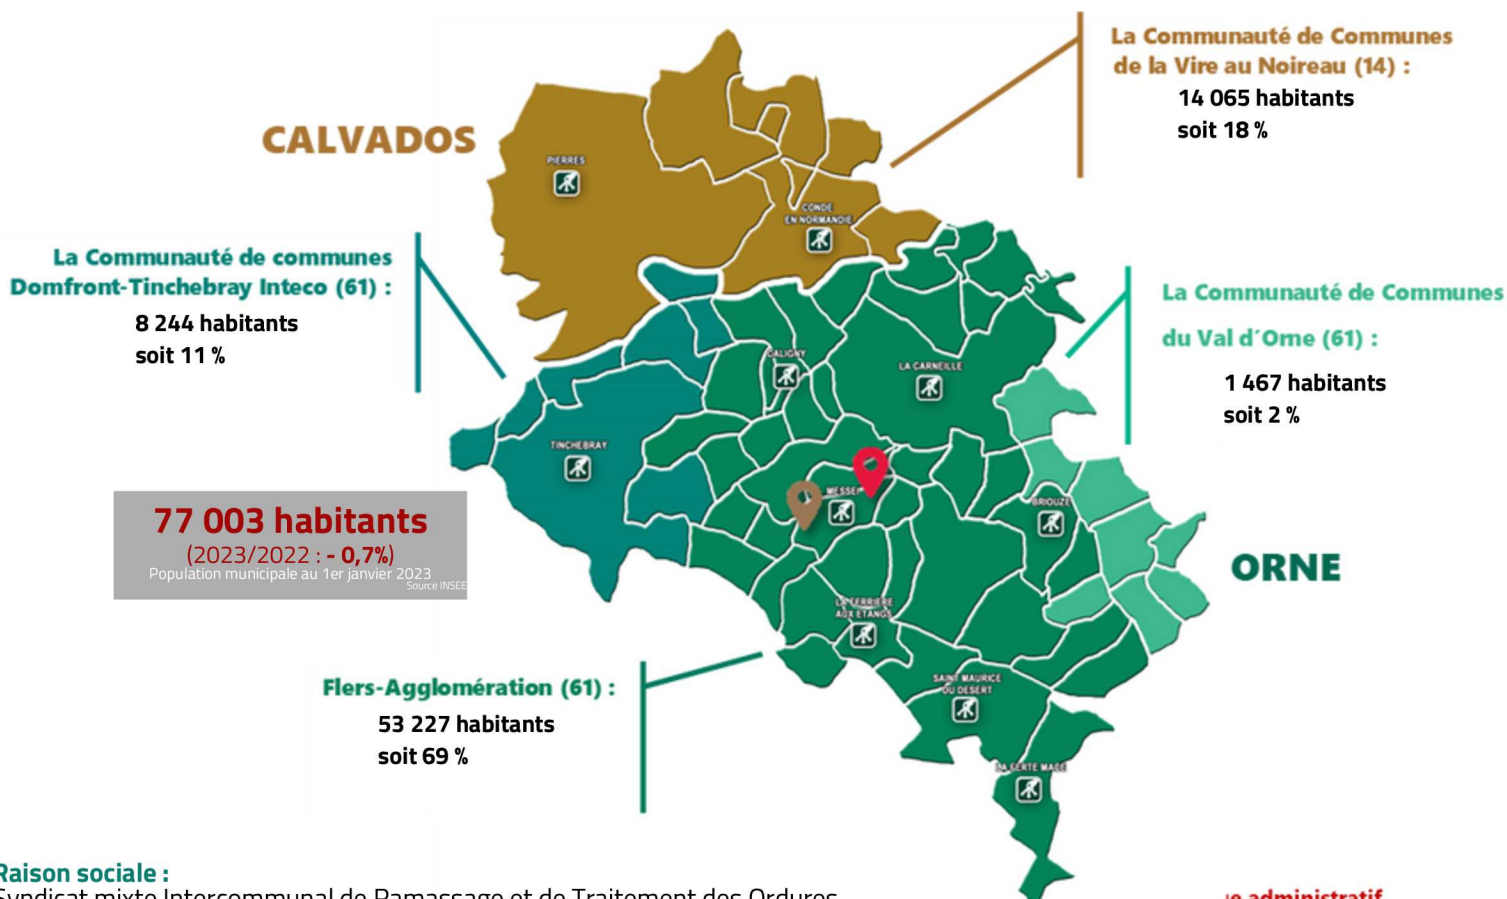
La Communauté de Communes de la Vire au Noireau (14) :
14 065 habitants
soit 18 %

CALVADOS

PIERRES

CONDE EN NORMANDIE

La Communauté de communes Domfront-Tinchebray Inteco (61) :
8 244 habitants
soit 11 %

La Communauté de Communes du Val d'Orne (61) :
1 467 habitants
soit 2 %

CALIGNY

LA CARNEILLE

TINCHEBRAY

MESSEI

BRIOUZE

77 003 habitants
(2023/2022 : - 0,7%)
Population municipale au 1er janvier 2023
Source INSEE

ORNE

LA FERRIERE AUX ETANGS

SAINT MAURICE DU DESERT

LA FERTE MACE

Flers-Agglomération (61) :
53 227 habitants
soit 69 %

Raison sociale :
Syndicat mixte Intercommunal de Ramassage et de Traitement des Ordures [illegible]

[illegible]e administratif